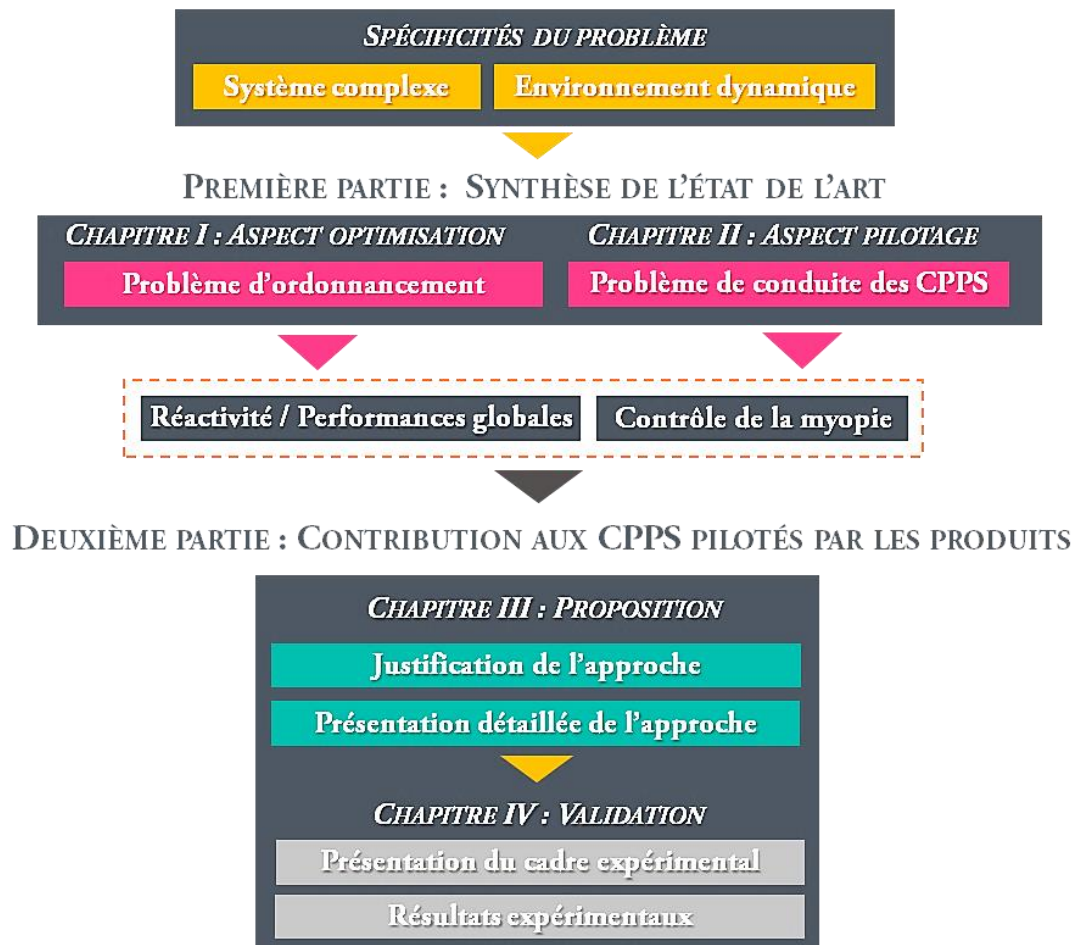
SPÉCIFICITÉS DU PROBLÈME

Système complexe

Environnement dynamique

PREMIÈRE PARTIE : SYNTHÈSE DE L'ÉTAT DE L'ART

CHAPITRE I : ASPECT OPTIMISATION

Problème d'ordonnancement

CHAPITRE II : ASPECT PILOTAGE

Problème de conduite des CPPS

Réactivité / Performances globales

Contrôle de la myopie

DEUXIÈME PARTIE : CONTRIBUTION AUX CPPS PILOTÉS PAR LES PRODUITS

CHAPITRE III : PROPOSITION

Justification de l'approche

Présentation détaillée de l'approche

CHAPITRE IV : VALIDATION

Présentation du cadre expérimental

Résultats expérimentaux